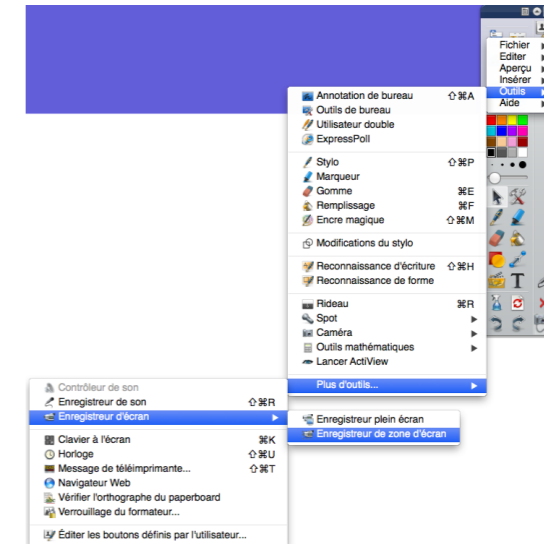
Fichier
Editer
Aperçu
Insérer
Outils
Aide

Annotation de bureau ⇧⌘A
Outils de bureau
Utilisateur double
ExpressPoll

Stylo ⇧⌘P
Marqueur
Gomme ⌘E
Remplissage ⌘F
Encre magique ⇧⌘M

Modifications du stylo

Reconnaissance d'écriture ⇧⌘H
Reconnaissance de forme

Rideau ⌘R
Spot
Caméra
Outils mathématiques
Lancer ActiView

Plus d'outils...

Contrôleur de son
Enregistreur de son ⇧⌘R
Enregistreur d'écran

Enregistreur plein écran
Enregistreur de zone d'écran

Clavier à l'écran ⌘K
Horloge ⇧⌘U
Message de téléimprimante... ⇧⌘T
Navigateur Web
Vérifier l'orthographe du paperboard
Verrouillage du formateur...

Éditer les boutons définis par l'utilisateur...